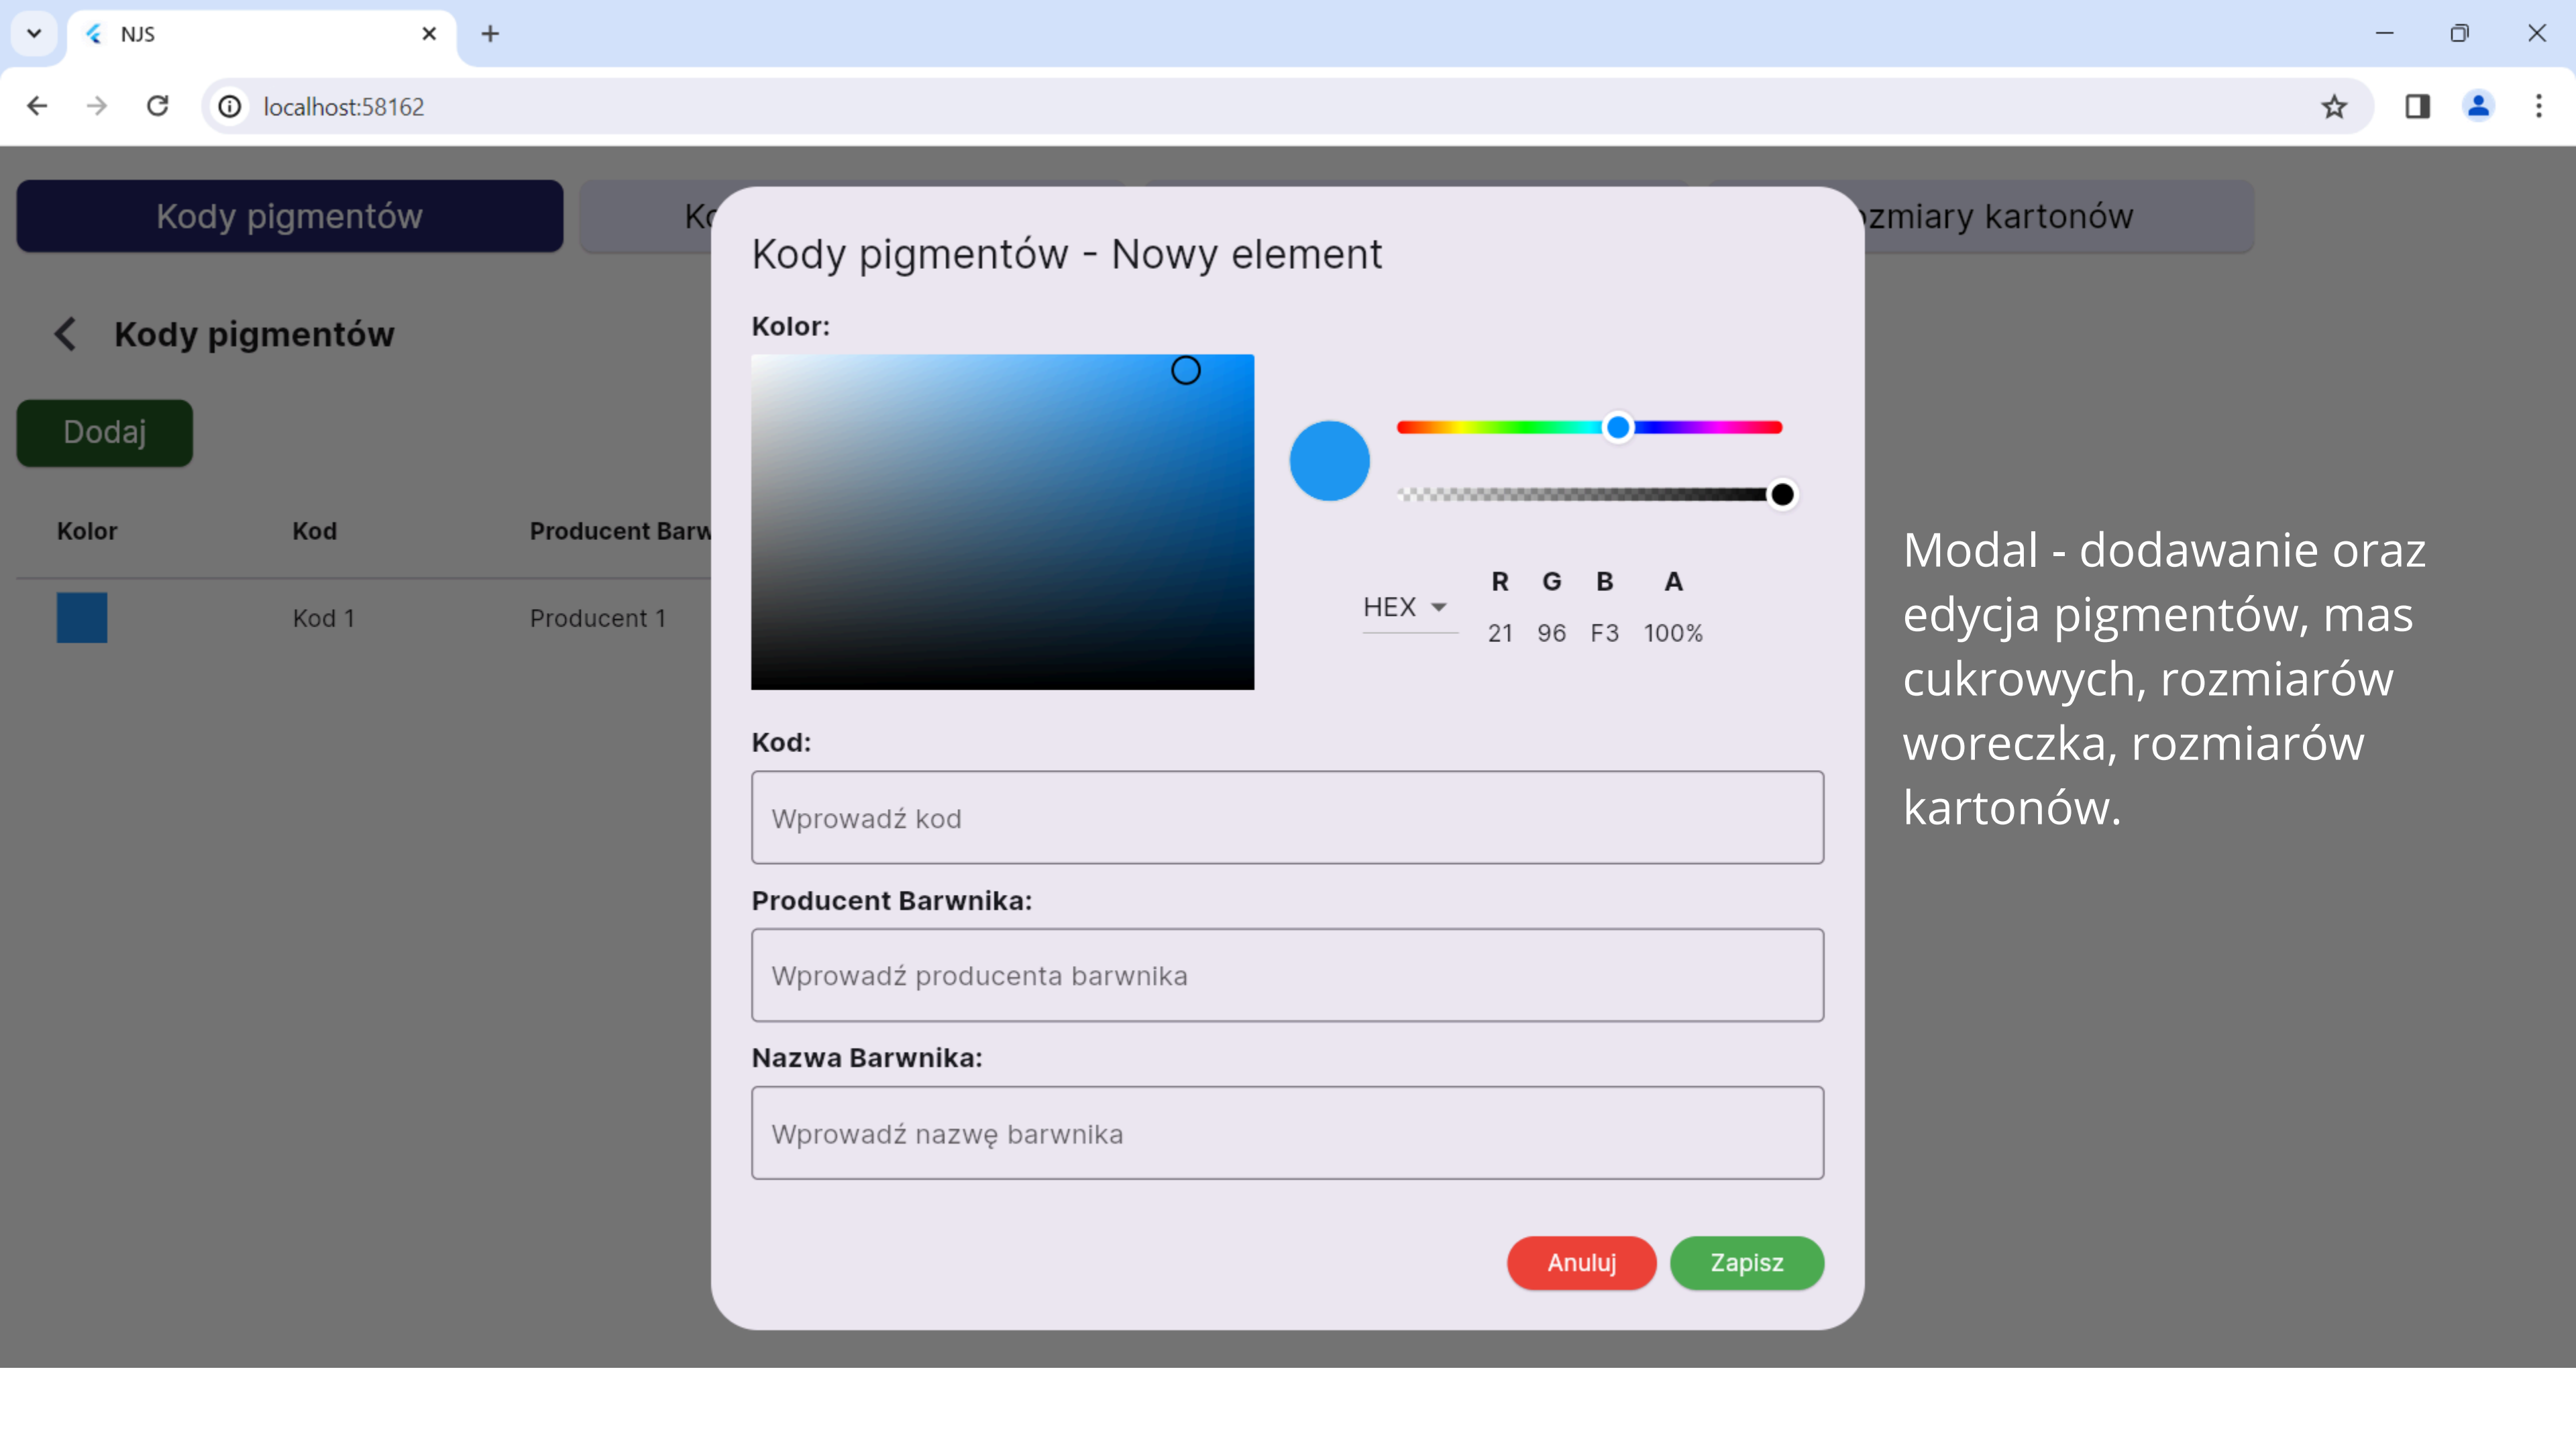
NJS

localhost:58162

Kody pigmentów

Ko

zmiary kartonów

Kody pigmentów

Dodaj

| Kolor | Kod | Producent Barw |
|---|---|---|
| | Kod 1 | Producent 1 |

Kody pigmentów - Nowy element

Kolor:

HEX

| R | G | B | A |
|---|---|---|---|
| 21 | 96 | F3 | 100% |

Kod:

Wprowadź kod

Producent Barwnika:

Wprowadź producenta barwnika

Nazwa Barwnika:

Wprowadź nazwę barwnika

Anuluj

Zapisz

Modal - dodawanie oraz edycja pigmentów, mas cukrowych, rozmiarów woreczka, rozmiarów kartonów.